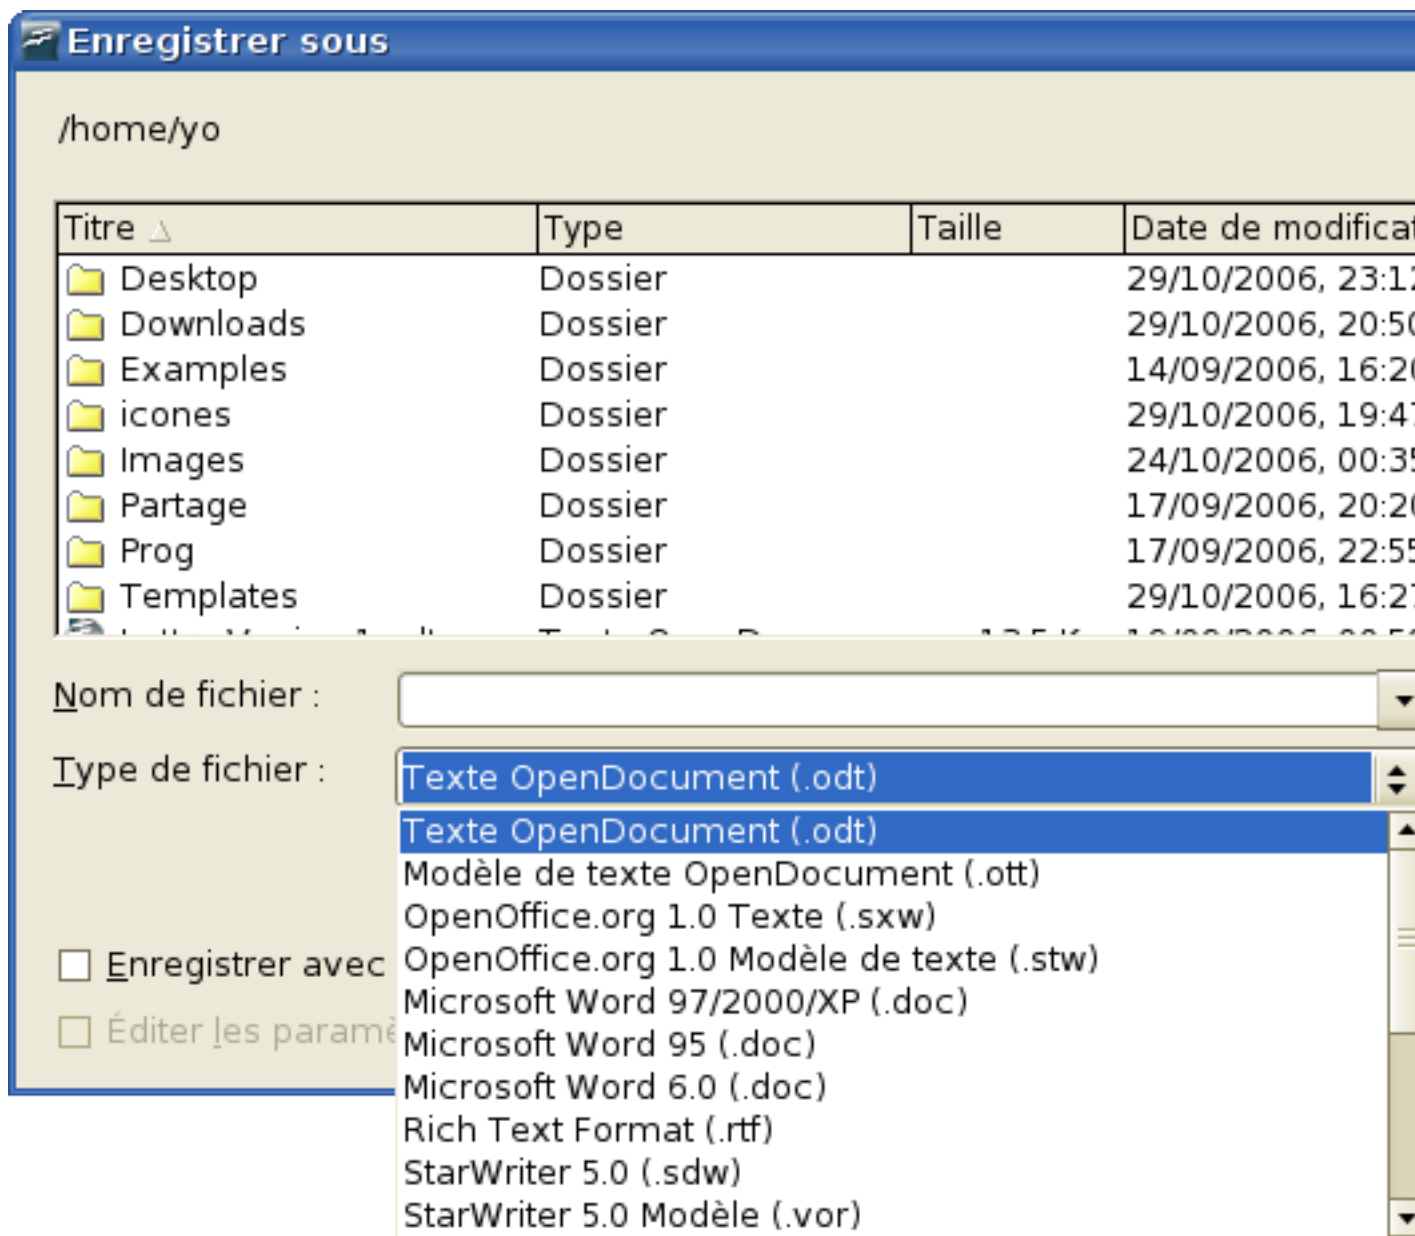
Enregistrer sous

/home/yo

| Titre | Type | Taille | Date de modificat |
|---|---|---|---|
| Desktop | Dossier | | 29/10/2006, 23:1 |
| Downloads | Dossier | | 29/10/2006, 20:5 |
| Examples | Dossier | | 14/09/2006, 16:2 |
| icones | Dossier | | 29/10/2006, 19:4 |
| Images | Dossier | | 24/10/2006, 00:3 |
| Partage | Dossier | | 17/09/2006, 20:2 |
| Prog | Dossier | | 17/09/2006, 22:5 |
| Templates | Dossier | | 29/10/2006, 16:2 |
| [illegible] | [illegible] | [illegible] | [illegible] |

Nom de fichier :

Type de fichier : Texte OpenDocument (.odt)

Texte OpenDocument (.odt)
Modèle de texte OpenDocument (.ott)
OpenOffice.org 1.0 Texte (.sxw)
OpenOffice.org 1.0 Modèle de texte (.stw)
Microsoft Word 97/2000/XP (.doc)
Microsoft Word 95 (.doc)
Microsoft Word 6.0 (.doc)
Rich Text Format (.rtf)
StarWriter 5.0 (.sdw)
StarWriter 5.0 Modèle (.vor)

Enregistrer avec

Éditer les paramè